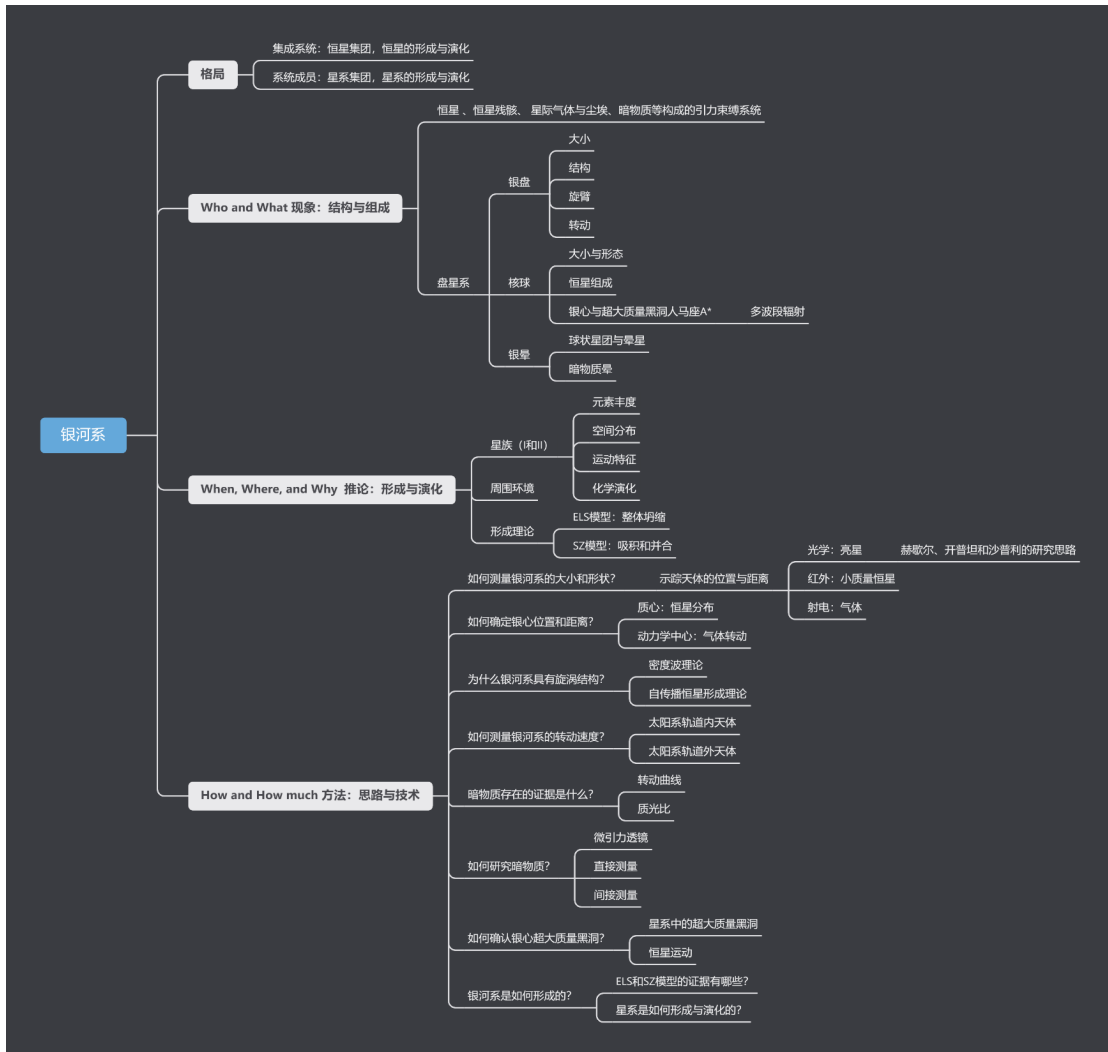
银河系

格局
集成系统：恒星集团，恒星的形成与演化
系统成员：星系集团，星系的形成与演化

Who and What 现象：结构与组成
恒星 、恒星残骸、 星际气体与尘埃、暗物质等构成的引力束缚系统
盘星系
银盘
大小
结构
旋臂
转动
核球
大小与形态
恒星组成
银心与超大质量黑洞人马座A*
多波段辐射
银晕
球状星团与晕星
暗物质晕

When, Where, and Why 推论：形成与演化
星族（I和II）
元素丰度
空间分布
运动特征
化学演化
周围环境
形成理论
ELS模型：整体坍缩
SZ模型：吸积和并合

How and How much 方法：思路与技术
如何测量银河系的大小和形状？
示踪天体的位置与距离
光学：亮星
赫歇尔、开普坦和沙普利的研究思路
红外：小质量恒星
射电：气体
如何确定银心位置和距离？
质心：恒星分布
动力学中心：气体转动
为什么银河系具有旋涡结构？
密度波理论
自传播恒星形成理论
如何测量银河系的转动速度？
太阳系轨道内天体
太阳系轨道外天体
暗物质存在的证据是什么？
转动曲线
质光比
如何研究暗物质？
微引力透镜
直接测量
间接测量
如何确认银心超大质量黑洞？
星系中的超大质量黑洞
恒星运动
银河系是如何形成的？
ELS和SZ模型的证据有哪些？
星系是如何形成与演化的？